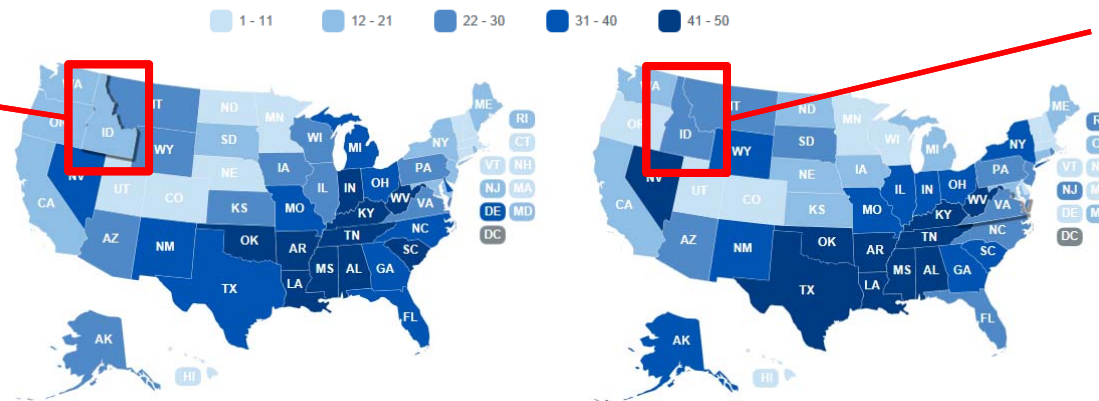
1 - 11
12 - 21
22 - 30
31 - 40
41 - 50

A
ID
MT
ND
MN
SD
WY
WI
MI
NY
ME
RI
CT
VT
NH
MA
NJ
DE
MD
DC
NE
IA
PA
OH
IN
IL
NV
UT
CO
CA
KS
MO
KY
WV
VA
AZ
NM
OK
AR
TN
NC
SC
MS
AL
GA
TX
LA
FL
AK
HI

A
OR
ID
MT
ND
MN
SD
WY
WI
MI
NY
ME
R
C
VT
NJ
DE
DC
NE
IA
PA
OH
IN
IL
NV
UT
CO
CA
KS
MO
KY
WV
VA
AZ
NM
OK
AR
TN
NC
SC
MS
AL
GA
TX
LA
FL
AK
HI